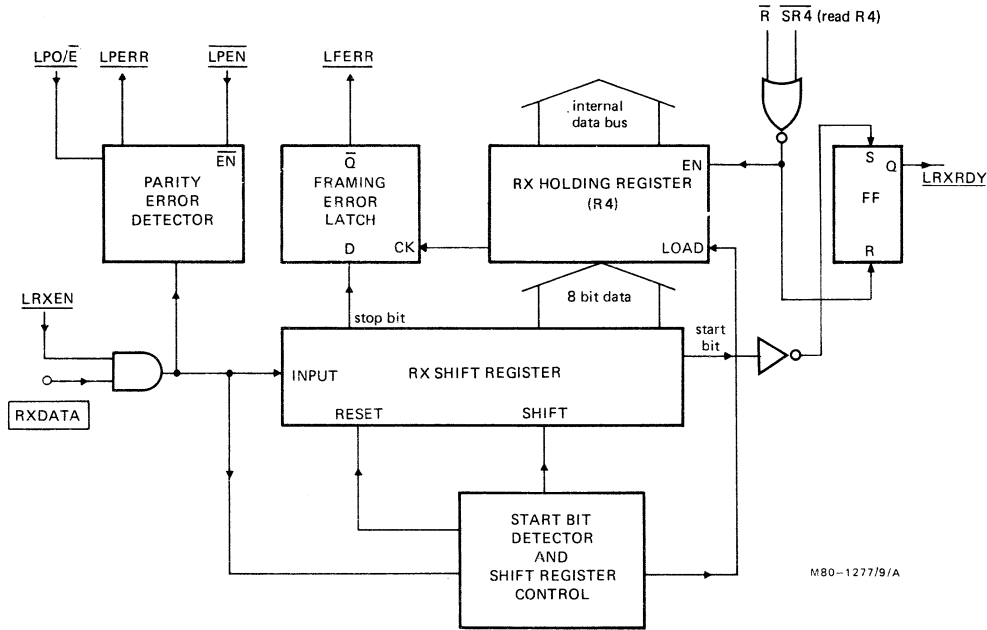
$\overline{R}$ $\overline{SR4}$ (read R4)

LPO/$\overline{E}$
LPERR
$\overline{LPEN}$
LFERR

internal data bus

$\overline{EN}$
PARITY ERROR DETECTOR

$\overline{Q}$
FRAMING ERROR LATCH
D
CK

EN
RX HOLDING REGISTER (R4)
LOAD

S
Q
FF
R
LRXRDY

LRXEN

8 bit data
stop bit
start bit

INPUT
RX SHIFT REGISTER
RESET
SHIFT

RXDATA

START BIT DETECTOR AND SHIFT REGISTER CONTROL

M80–1277/9/A